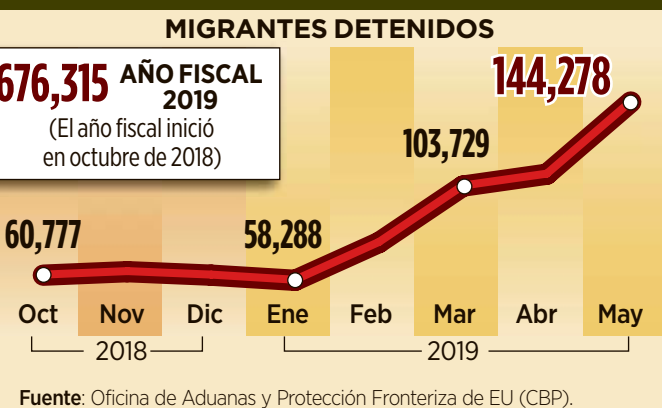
MIGRANTES DETENIDOS

676,315 AÑO FISCAL 2019
(El año fiscal inició en octubre de 2018)

144,278

103,729

60,777

58,288

Oct Nov Dic Ene Feb Mar Abr May

2018

2019

Fuente: Oficina de Aduanas y Protección Fronteriza de EU (CBP).